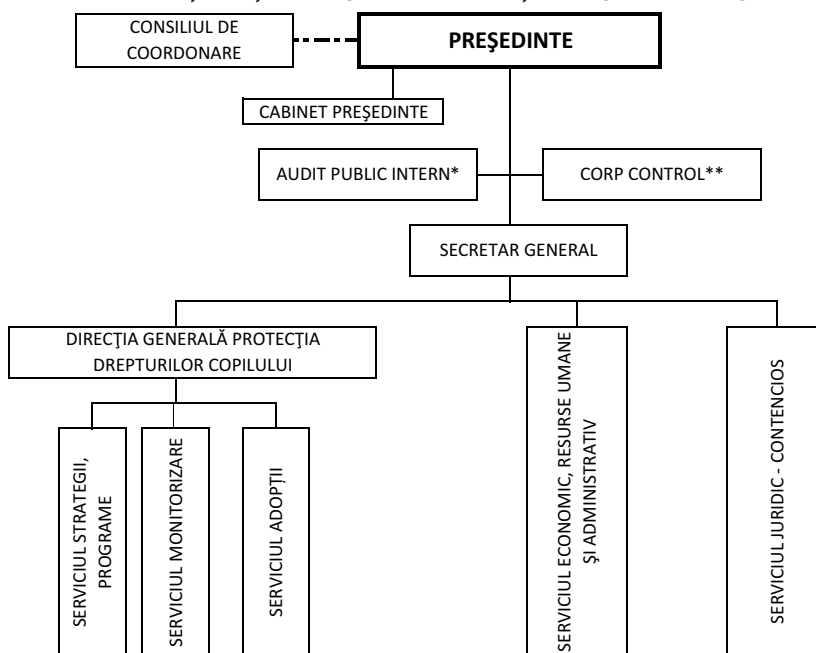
CONSILIUL DE COORDONARE

PREŞEDINTE

CABINET PREŞEDINTE

AUDIT PUBLIC INTERN*

CORP CONTROL**

SECRETAR GENERAL

DIRECŢIA GENERALĂ PROTECŢIA DREPTURILOR COPILULUI

SERVICIUL STRATEGII, PROGRAME

SERVICIUL MONITORIZARE

SERVICIUL ADOPŢII

SERVICIUL ECONOMIC, RESURSE UMANE ŞI ADMINISTRATIV

SERVICIUL JURIDIC - CONTENCIOS